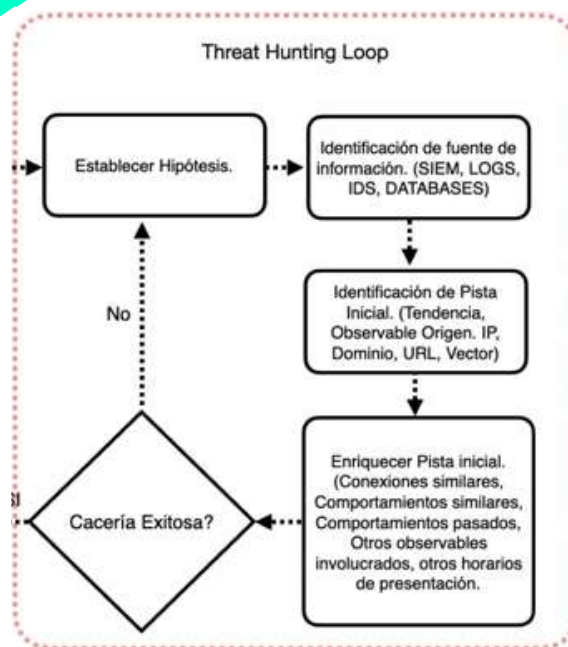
Threat Hunting Loop

Establecer Hipótesis.

Identificación de fuente de información. (SIEM, LOGS, IDS, DATABASES)

Identificación de Pista Inicial. (Tendencia, Observable Origen. IP, Dominio, URL, Vector)

Enriquecer Pista inicial. (Conexiones similares, Comportamientos similares, Comportamientos pasados, Otros observables involucrados, otros horarios de presentación.

Cacería Exitosa?

No

Si